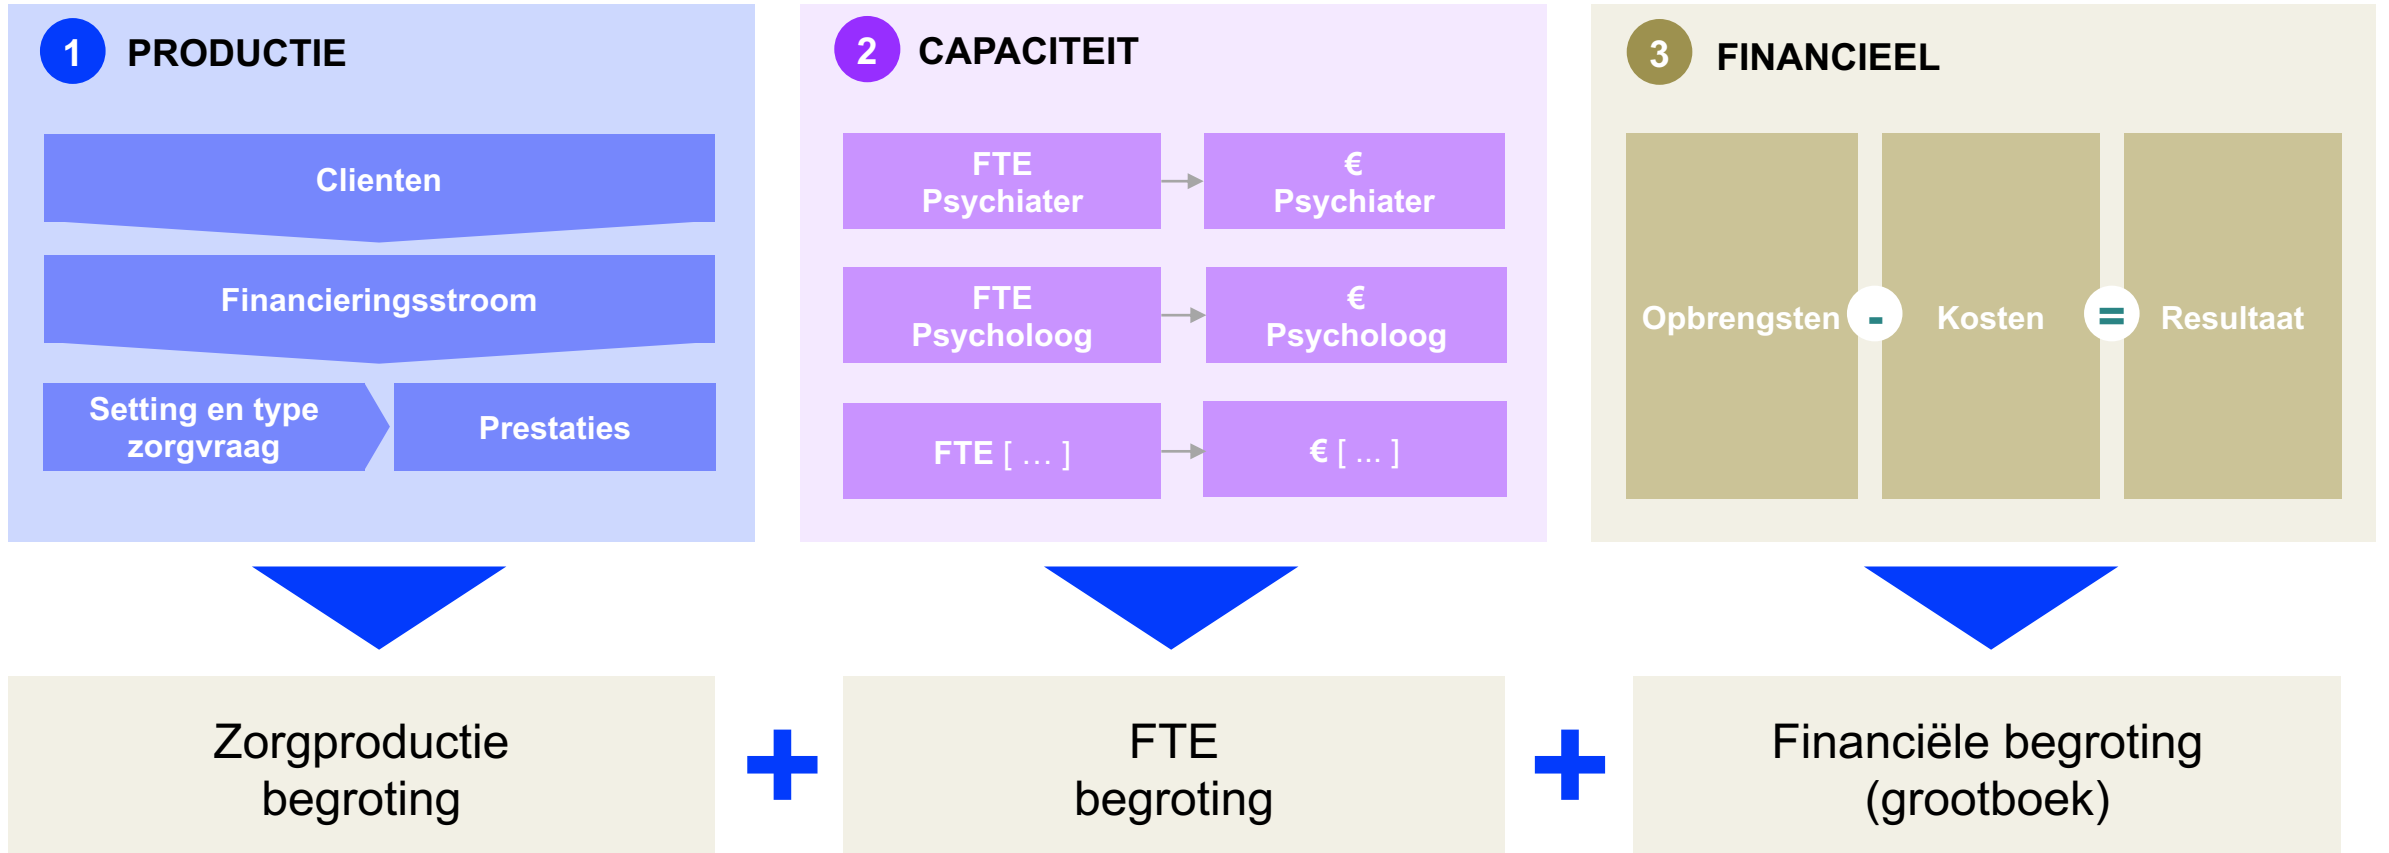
1 PRODUCTIE

Clienten

Financieringsstroom

Setting en type zorgvraag

Prestaties

2 CAPACITEIT

FTE Psychiater

€ Psychiater

FTE Psycholoog

€ Psycholoog

FTE [ … ]

€ [ … ]

3 FINANCIEEL

Opbrengsten - Kosten = Resultaat

Zorgproductie begroting

+

FTE begroting

+

Financiële begroting (grootboek)